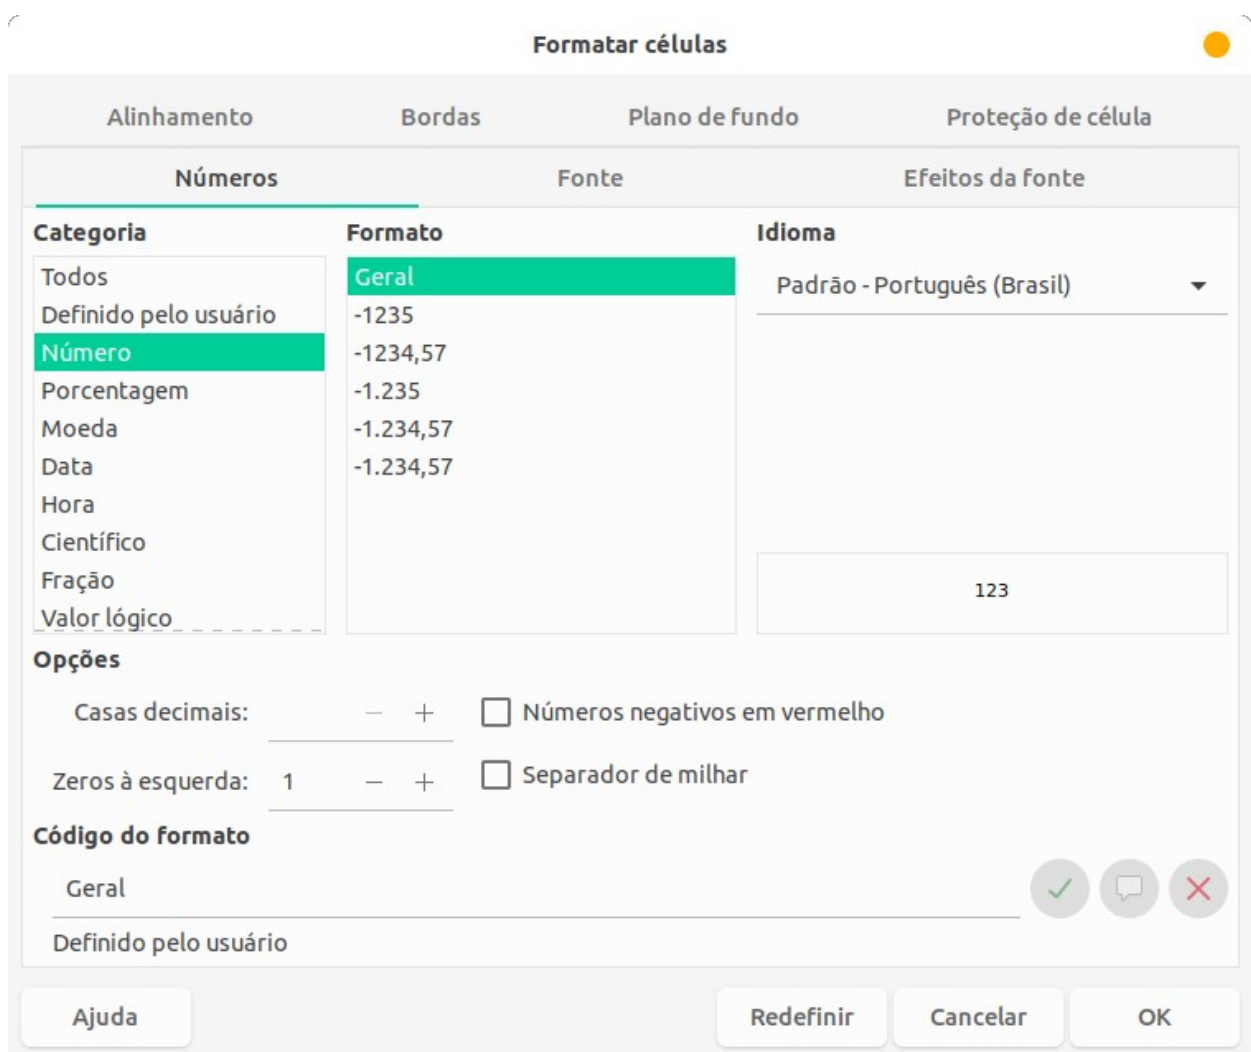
Formatar células

Alinhamento
Bordas
Plano de fundo
Proteção de célula
Números
Fonte
Efeitos da fonte

Categoria
Todos
Definido pelo usuário
Número
Porcentagem
Moeda
Data
Hora
Científico
Fração
Valor lógico

Formato
Geral
-1235
-1234,57
-1.235
-1.234,57
-1.234,57

Idioma
Padrão - Português (Brasil)

123

Opções
Casas decimais: − +
Números negativos em vermelho
Zeros à esquerda: 1 − +
Separador de milhar

Código do formato
Geral
Definido pelo usuário

Ajuda
Redefinir
Cancelar
OK